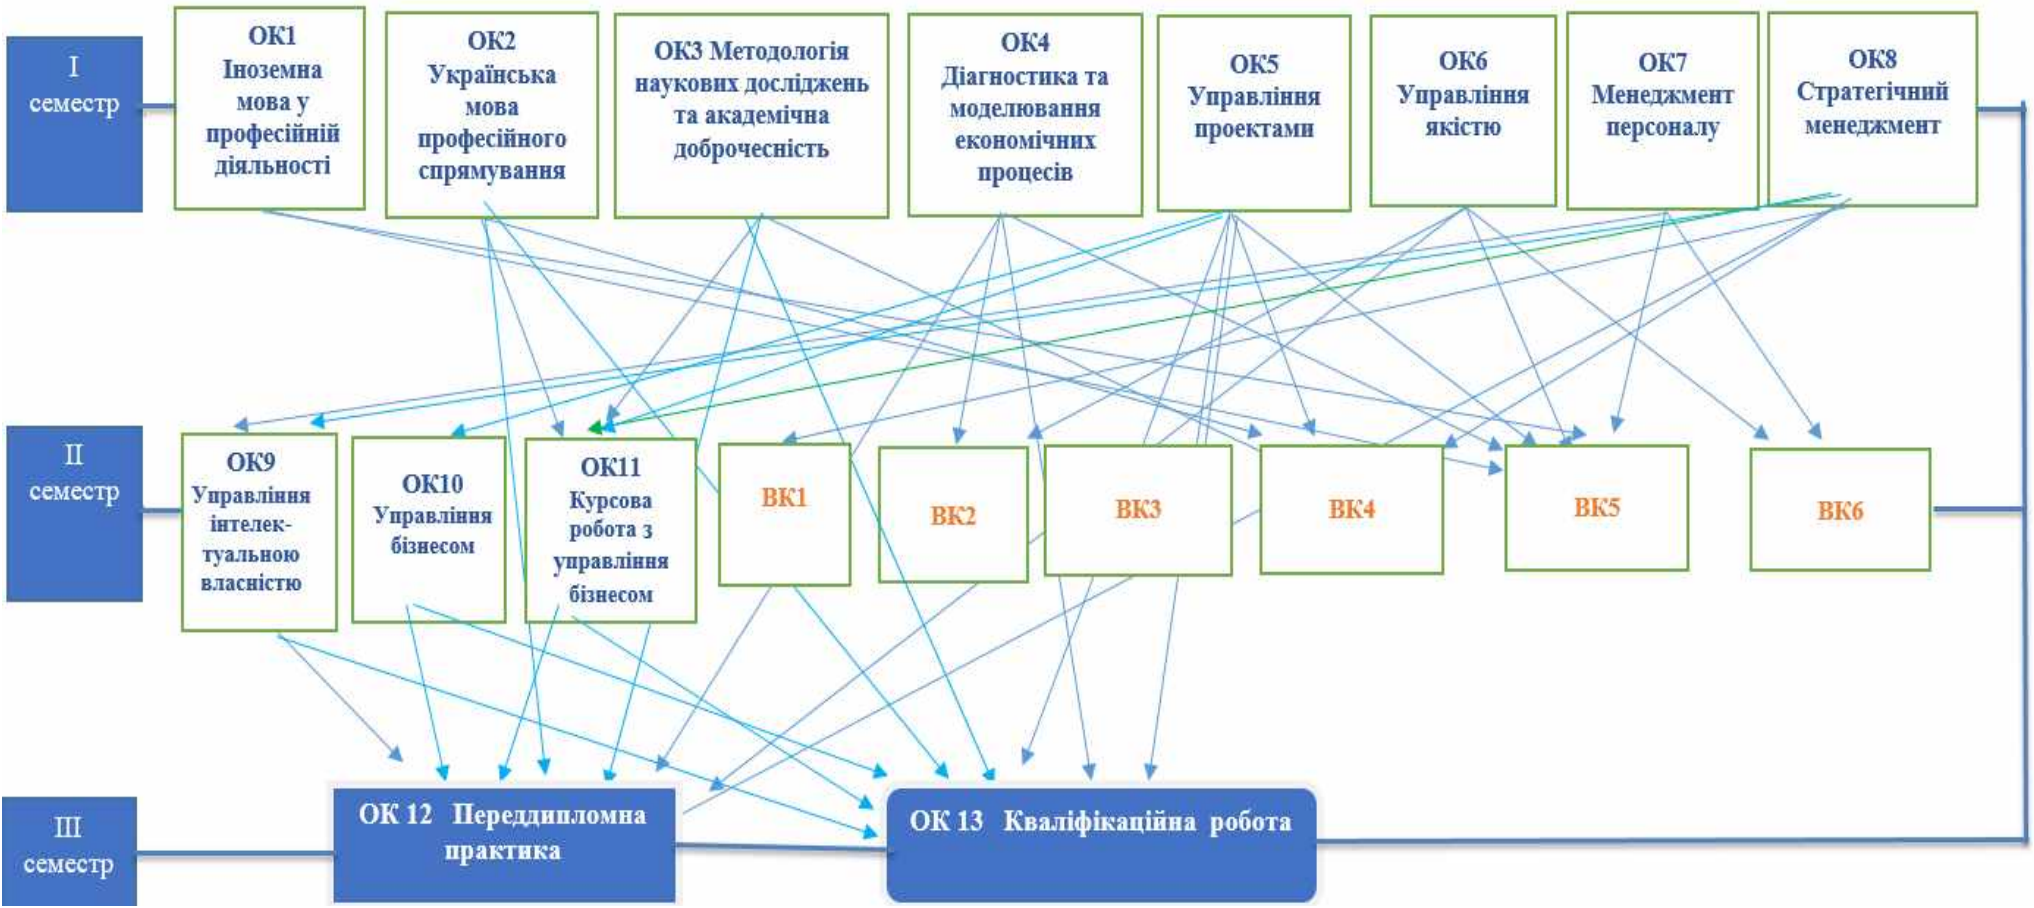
I семестр

ОК1 Іноземна мова у професійній діяльності

ОК2 Українська мова професійного спрямування

ОК3 Методологія наукових досліджень та академічна доброчесність

ОК4 Діагностика та моделювання економічних процесів

ОК5 Управління проектами

ОК6 Управління якістю

ОК7 Менеджмент персоналу

ОК8 Стратегічний менеджмент

II семестр

ОК9 Управління інтелектуальною власністю

ОК10 Управління бізнесом

ОК11 Курсова робота з управління бізнесом

ВК1

ВК2

ВК3

ВК4

ВК5

ВК6

III семестр

ОК 12 Переддипломна практика

ОК 13 Кваліфікаційна робота